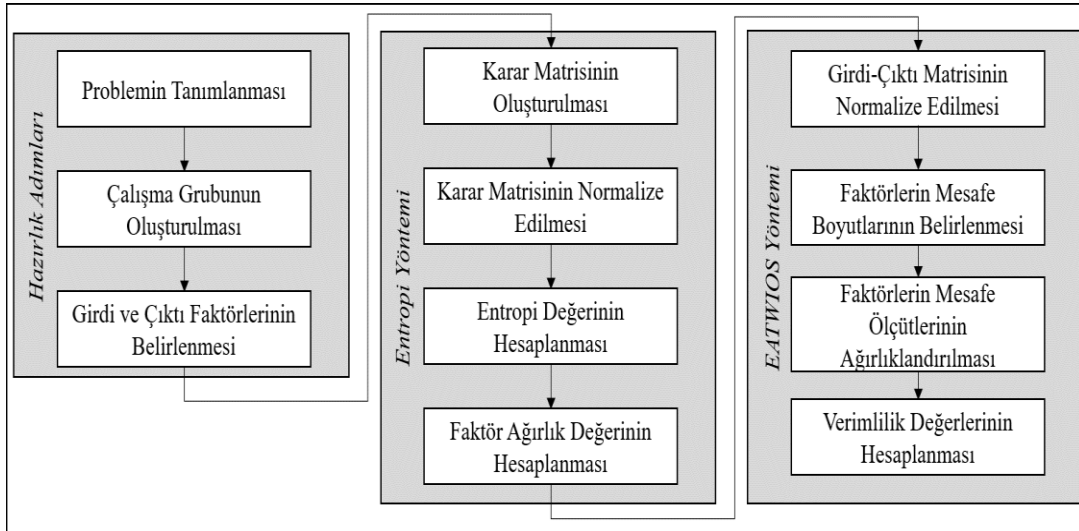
Hazırlık Adımları

Problemin Tanımlanması

Çalışma Grubunun Oluşturulması

Girdi ve Çıktı Faktörlerinin Belirlenmesi

Entropi Yöntemi

Karar Matrisinin Oluşturulması

Karar Matrisinin Normalize Edilmesi

Entropi Değerinin Hesaplanması

Faktör Ağırlık Değerinin Hesaplanması

EATWIOS Yöntemi

Girdi-Çıktı Matrisinin Normalize Edilmesi

Faktörlerin Mesafe Boyutlarının Belirlenmesi

Faktörlerin Mesafe Ölçütlerinin Ağırlıklandırılması

Verimlilik Değerlerinin Hesaplanması